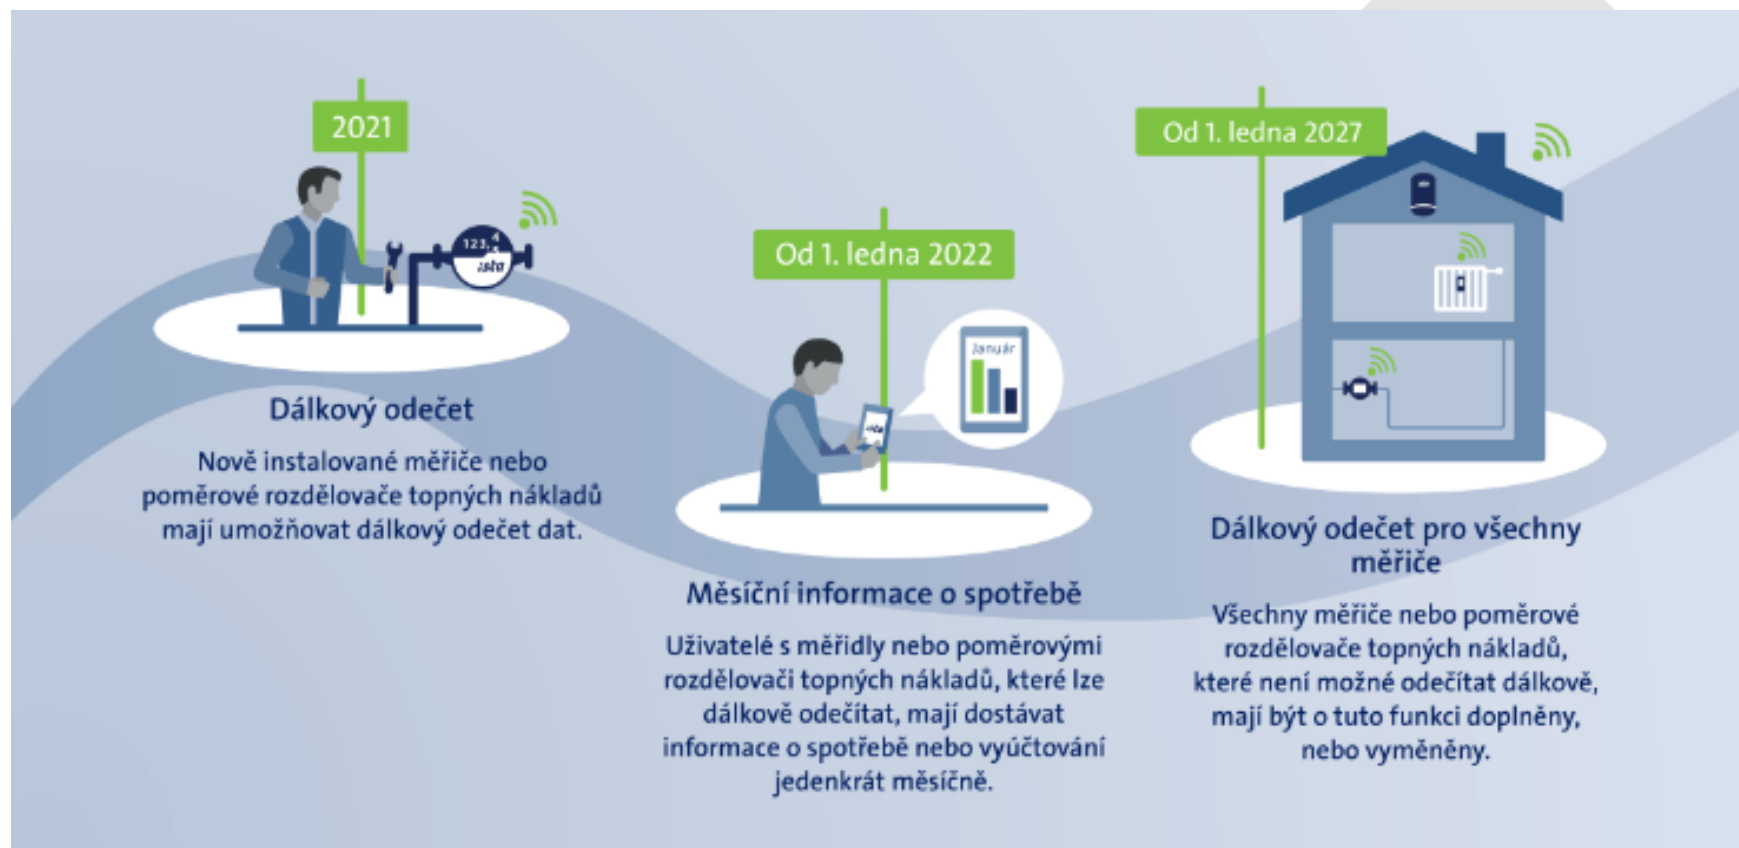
2021

123.4
ista

Dálkový odečet

Nově instalované měřiče nebo poměrové rozdělovače topných nákladů mají umožňovat dálkový odečet dat.

Od 1. ledna 2022

Január

ista

Měsíční informace o spotřebě

Uživatelé s měřidly nebo poměrovými rozdělovači topných nákladů, které lze dálkově odečítat, mají dostávat informace o spotřebě nebo vyúčtování jedenkrát měsíčně.

Od 1. ledna 2027

Dálkový odečet pro všechny měřiče

Všechny měřiče nebo poměrové rozdělovače topných nákladů, které není možné odečítat dálkově, mají být o tuto funkci doplněny, nebo vyměněny.